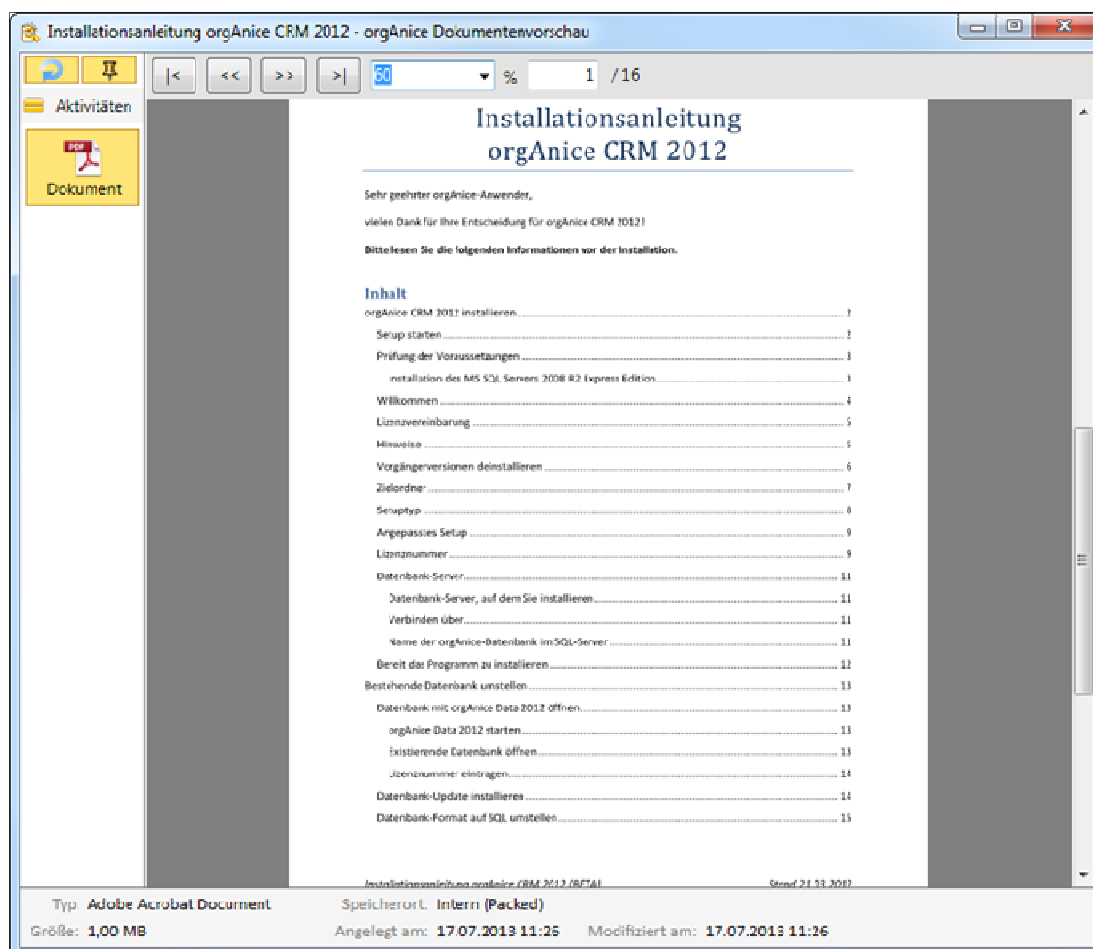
Installationsanleitung orgAnice CRM 2012 - orgAnice Dokumentenvorschau

Aktivitäten

Dokument

|< << >> >| 60 % 1 /16

Installationsanleitung
orgAnice CRM 2012

Sehr geehrter orgAnice-Anwender,

vielen Dank für Ihre Entscheidung für orgAnice CRM 2012!

Bittelesen Sie die folgenden Informationen vor der Installation.

Inhalt

| | |
|---|---|
| orgAnice CRM 2012 installieren | 2 |
| Setup starten | 2 |
| Prüfung der Voraussetzungen | 3 |
| Installation des MS SQL Servers 2008 R2 Express Edition | 3 |
| Willkommen | 4 |
| Lizenzvereinbarung | 5 |
| Hinweise | 5 |
| Vorgängerversionen deinstallieren | 6 |
| Zielordner | 7 |
| Setuptyp | 8 |
| Angepasstes Setup | 9 |
| Lizenznummer | 9 |
| Datenbank-Server | 11 |
| Datenbank-Server, auf dem Sie installieren | 11 |
| Verbinden über | 11 |
| Name der orgAnice-Datenbank im SQL-Server | 11 |
| Bereit das Programm zu installieren | 12 |
| Bestehende Datenbank umstellen | 13 |
| Datenbank mit orgAnice Data 2012 öffnen | 13 |
| orgAnice Data 2012 starten | 13 |
| Existierende Datenbank öffnen | 13 |
| Lizenznummer eintragen | 14 |
| Datenbank-Update installieren | 14 |
| Datenbank-Format auf SQL umstellen | 15 |

Installationsanleitung orgAnice CRM 2012 (BETA) Stand 21.12.2012

Typ: Adobe Acrobat Document Speicherort: Intern (Packed)
Größe: 1,00 MB Angelegt am: 17.07.2013 11:26 Modifiziert am: 17.07.2013 11:26